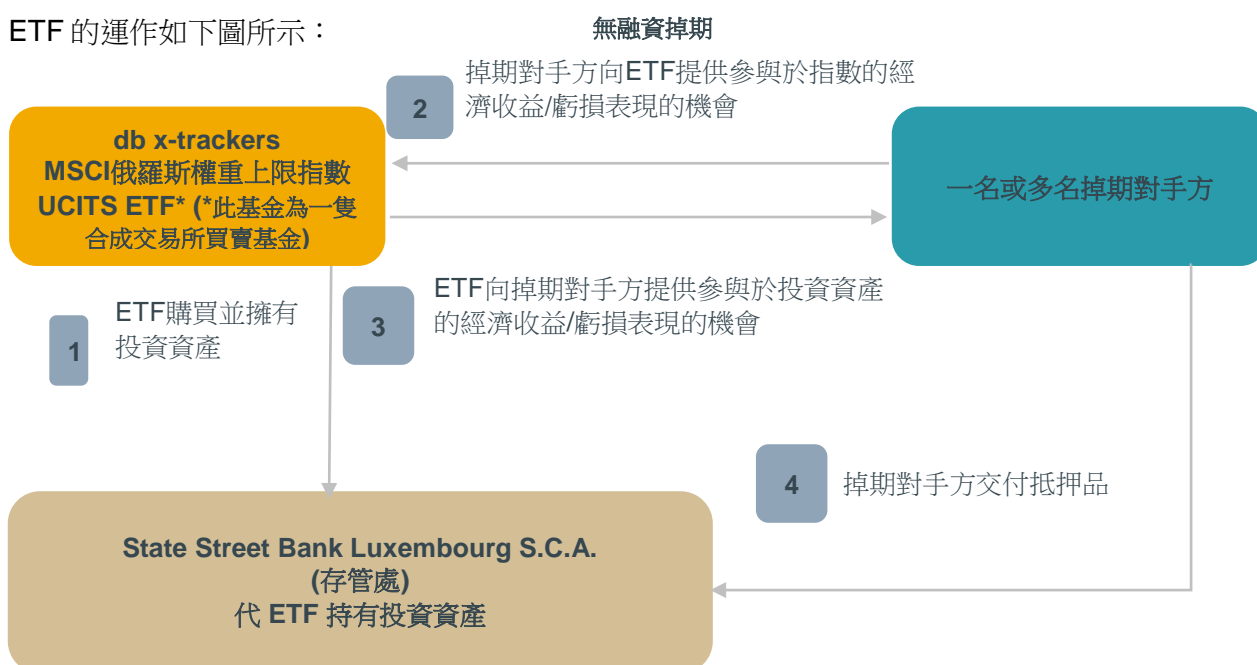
ETF 的運作如下圖所示：

無融資掉期

2 掉期對手方向ETF提供參與於指數的經濟收益/虧損表現的機會

db x-trackers
MSCI俄羅斯權重上限指數 UCITS ETF* (*此基金為一隻合成交易所買賣基金)

一名或多名掉期對手方

1 ETF購買並擁有投資資產

3 ETF向掉期對手方提供參與於投資資產的經濟收益/虧損表現的機會

4 掉期對手方交付抵押品

State Street Bank Luxembourg S.C.A.
(存管處)
代 ETF 持有投資資產